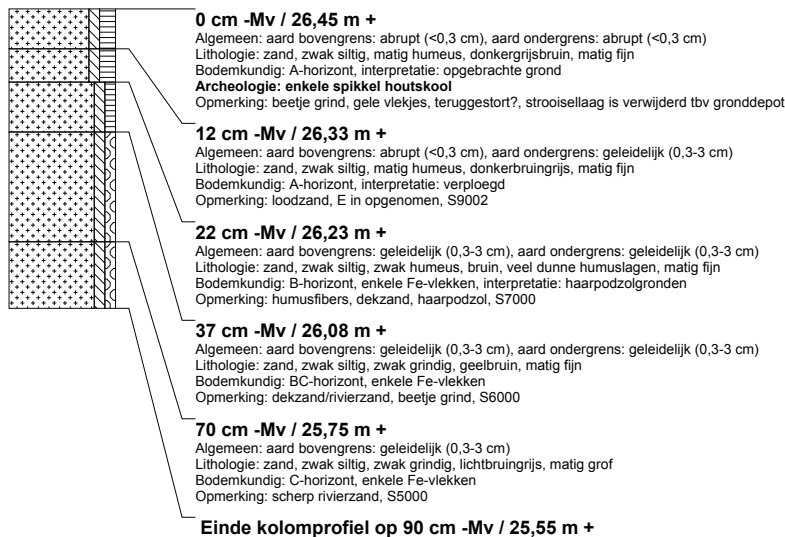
**0 cm -Mv / 26,45 m +**
Algemeen: aard bovengrens: abrupt (<0,3 cm), aard ondergrens: abrupt (<0,3 cm)
Lithologie: zand, zwak siltig, matig humeus, donkergrijsbruin, matig fijn
Bodemkundig: A-horizont, interpretatie: opgebrachte grond
**Archeologie: enkele spikkel houtskool**
Opmerking: beetje grind, gele vlekjes, teruggestort?, strooisellaag is verwijderd tbv gronddepot

**12 cm -Mv / 26,33 m +**
Algemeen: aard bovengrens: abrupt (<0,3 cm), aard ondergrens: geleidelijk (0,3-3 cm)
Lithologie: zand, zwak siltig, matig humeus, donkerbruingrijs, matig fijn
Bodemkundig: A-horizont, interpretatie: verploegd
Opmerking: loodzand, E in opgenomen, S9002

**22 cm -Mv / 26,23 m +**
Algemeen: aard bovengrens: geleidelijk (0,3-3 cm), aard ondergrens: geleidelijk (0,3-3 cm)
Lithologie: zand, zwak siltig, zwak humeus, bruin, veel dunne humuslagen, matig fijn
Bodemkundig: B-horizont, enkele Fe-vlekken, interpretatie: haarpodzolgronden
Opmerking: humusfibers, dekzand, haarpodzol, S7000

**37 cm -Mv / 26,08 m +**
Algemeen: aard bovengrens: geleidelijk (0,3-3 cm), aard ondergrens: geleidelijk (0,3-3 cm)
Lithologie: zand, zwak siltig, zwak grindig, geelbruin, matig fijn
Bodemkundig: BC-horizont, enkele Fe-vlekken
Opmerking: dekzand/rivierzand, beetje grind, S6000

**70 cm -Mv / 25,75 m +**
Algemeen: aard bovengrens: geleidelijk (0,3-3 cm)
Lithologie: zand, zwak siltig, zwak grindig, lichtbruingrijs, matig grof
Bodemkundig: C-horizont, enkele Fe-vlekken
Opmerking: scherp rivierzand, S5000

**Einde kolomprofiel op 90 cm -Mv / 25,55 m +**